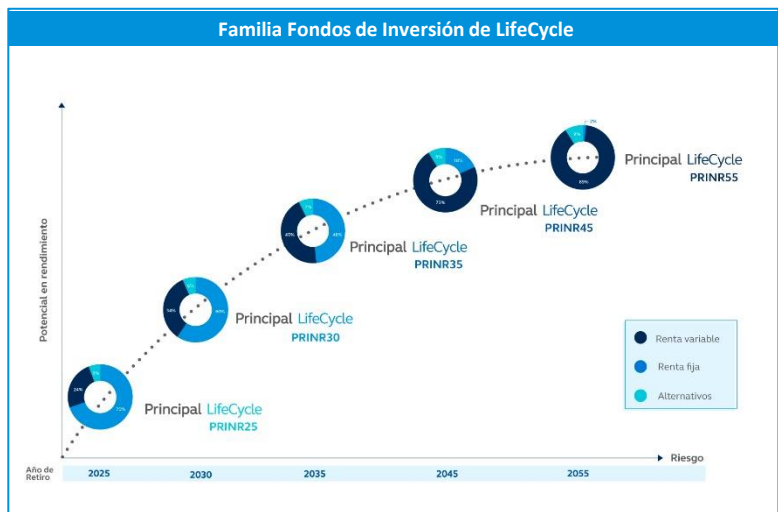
Familia Fondos de Inversión de LifeCycle

Potencial en rendimiento

Principal LifeCycle
PRINR55

Principal LifeCycle
PRINR45

Principal LifeCycle
PRINR35

Principal LifeCycle
PRINR30

Principal LifeCycle
PRINR25

24%
72%

58%

45%

71%

85%

Renta variable
Renta fija
Alternativos

Riesgo

Año de Retiro
2025
2030
2035
2045
2055